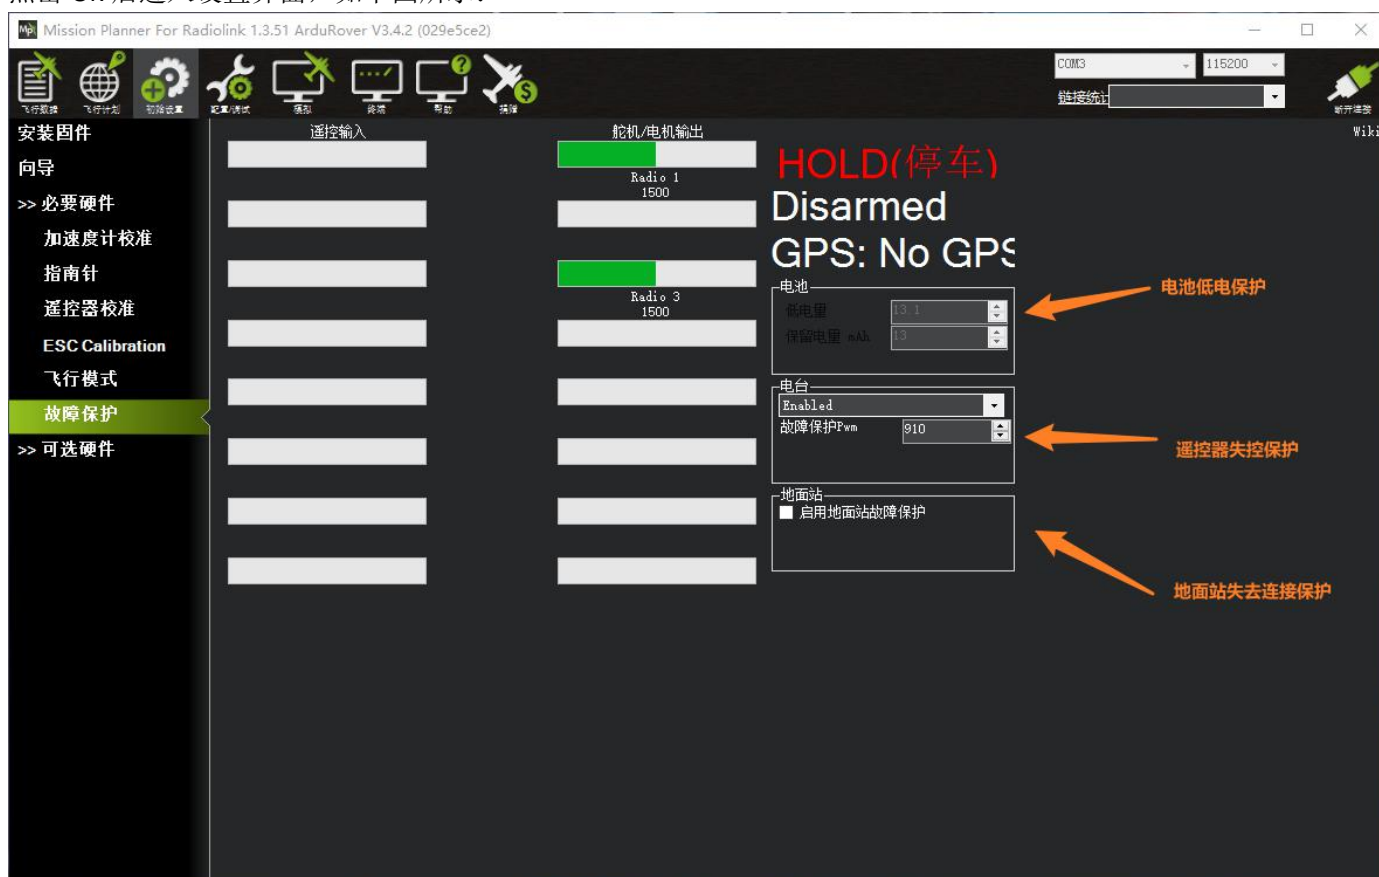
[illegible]

Mission Planner For Radiolink 1.3.51 ArduRover V3.4.2 (029e5ce2)

飞行数据 飞行计划 初始设置 配置/调试 模拟 终端 帮助 捐赠

COM3 115200

链接统计

断开连接

Wiki

安装固件

向导

>> 必要硬件

加速度计校准

指南针

遥控器校准

ESC Calibration

飞行模式

故障保护

>> 可选硬件

遥控输入

舵机/电机输出

Radio 1
1500

Radio 3
1500

HOLD(停车)

Disarmed

GPS: No GPS

电池

低电量 13.1

保留电量 mAh 13

电池低电保护

电台

Enabled

故障保护Pwm 910

遥控器失控保护

地面站

启用地面站故障保护

地面站失去连接保护